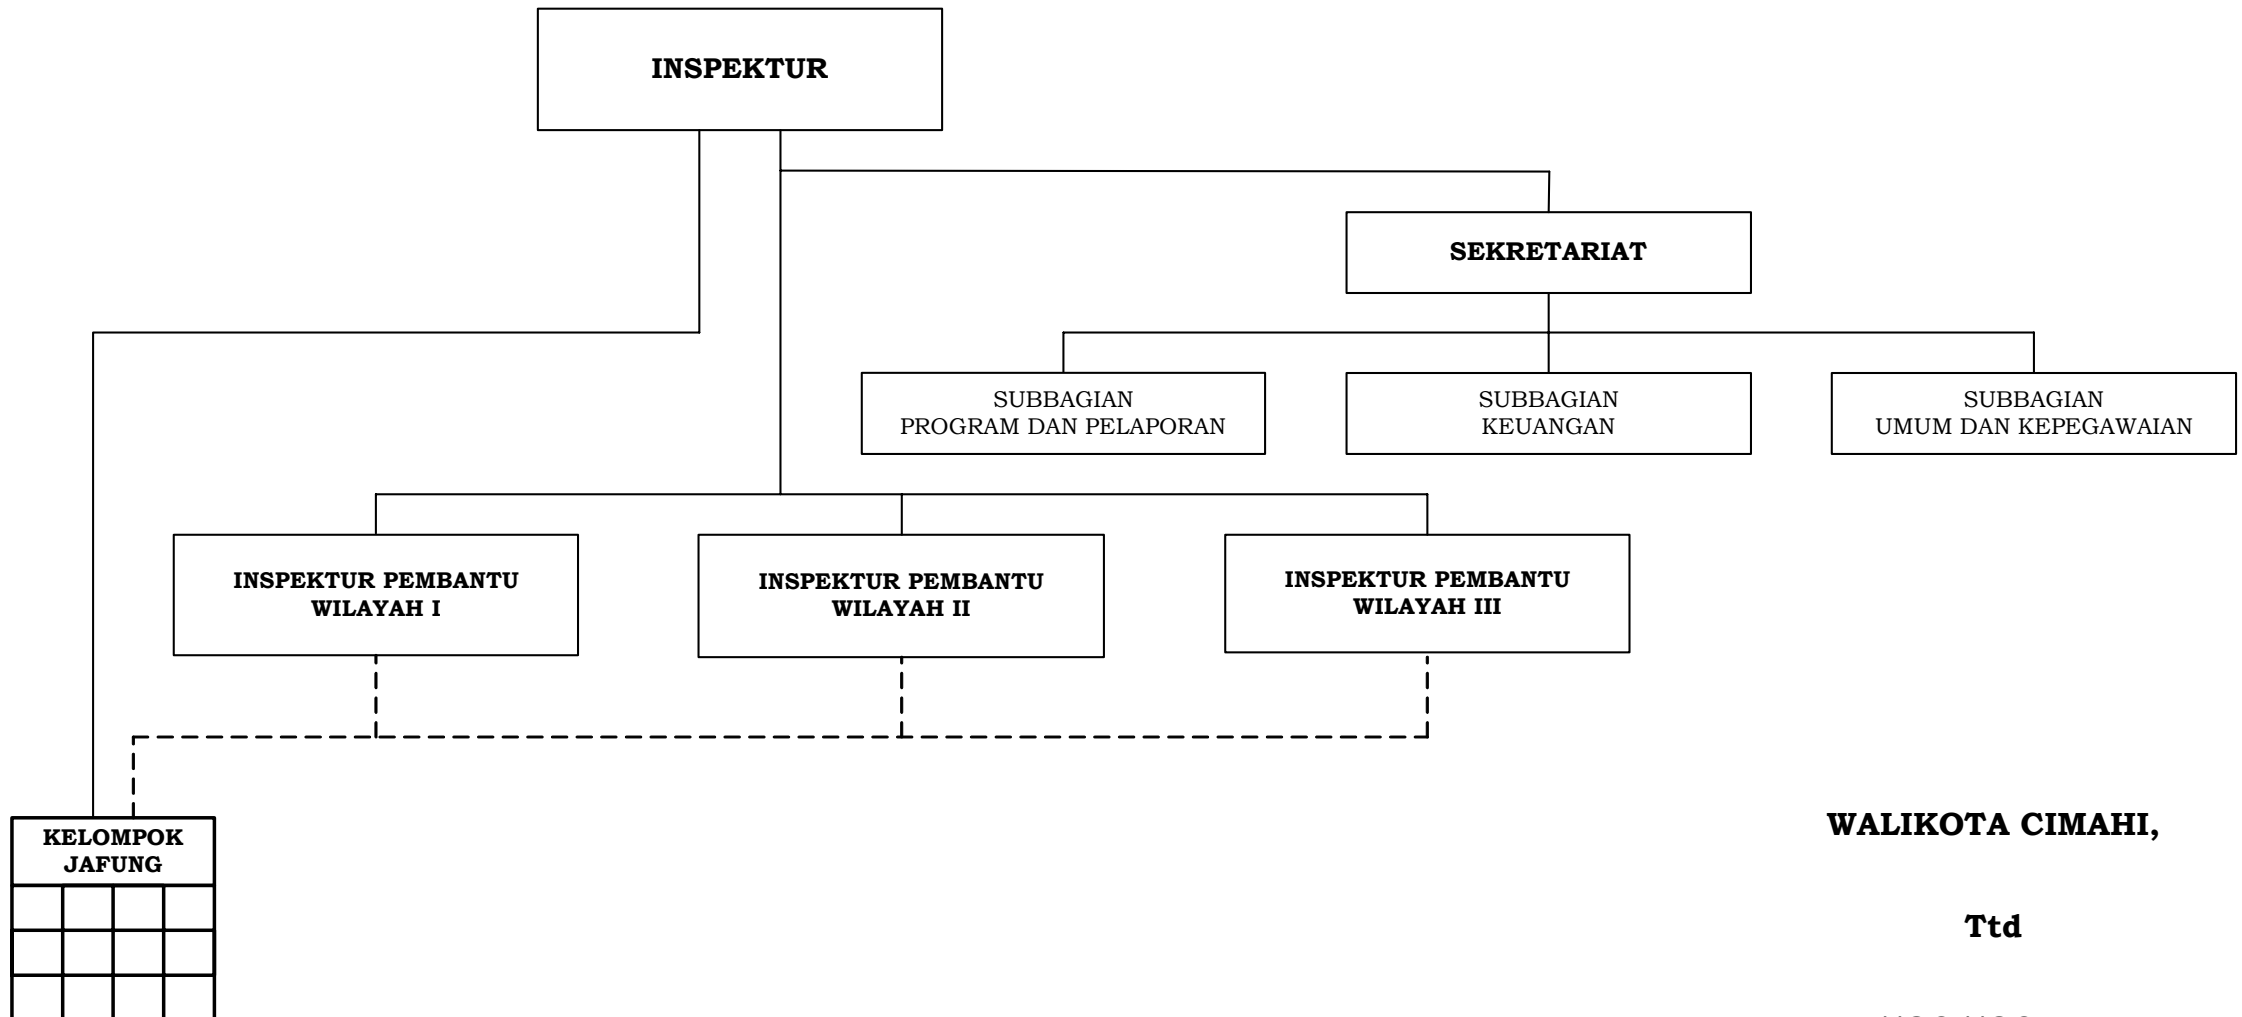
INSPEKTUR

SEKRETARIAT

SUBBAGIAN
PROGRAM DAN PELAPORAN

SUBBAGIAN
KEUANGAN

SUBBAGIAN
UMUM DAN KEPEGAWAIAN

INSPEKTUR PEMBANTU
WILAYAH I

INSPEKTUR PEMBANTU
WILAYAH II

INSPEKTUR PEMBANTU
WILAYAH III

KELOMPOK
JAFUNG

WALIKOTA CIMAHI,

Ttd

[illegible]